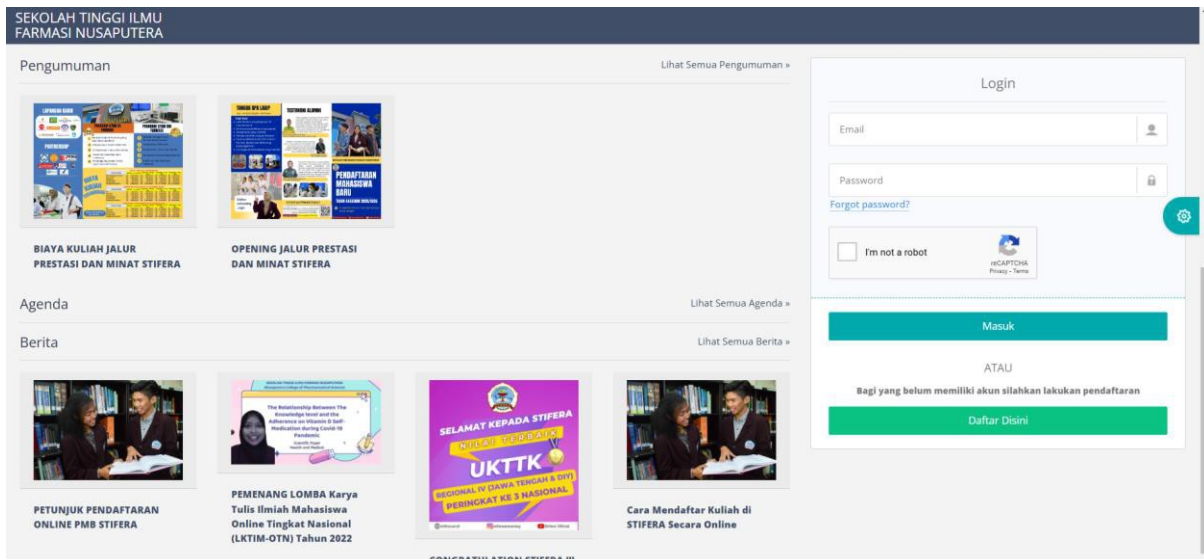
SEKOLAH TINGGI ILMU FARMASI NUSAPUTERA

Pengumuman

Lihat Semua Pengumuman »

BIAYA KULIAH JALUR PRESTASI DAN MINAT STIFERA

PENDAFTARAN MAHASISWA BARU

OPENING JALUR PRESTASI DAN MINAT STIFERA

Agenda

Lihat Semua Agenda »

Berita

Lihat Semua Berita »

PETUNJUK PENDAFTARAN ONLINE PMB STIFERA

The Relationship Between The Knowledge level and the Adherence on Vitamin D Self-Medication during Covid-19 Pandemic

PEMENANG LOMBA Karya Tulis Ilmiah Mahasiswa Online Tingkat Nasional (LKTIM-OTN) Tahun 2022

SELAMAT KEPADA STIFERA

NILAI TERBAIK

UKTTK

REGIONAL IV (JAWA TENGAH & DIY)

PERINGKAT KE 3 NASIONAL

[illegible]

Cara Mendaftar Kuliah di STIFERA Secara Online

Login

Email

Password

Forgot password?

I'm not a robot

reCAPTCHA

Privacy - Terms

Masuk

ATAU

Bagi yang belum memiliki akun silahkan lakukan pendaftaran

Daftar Disini